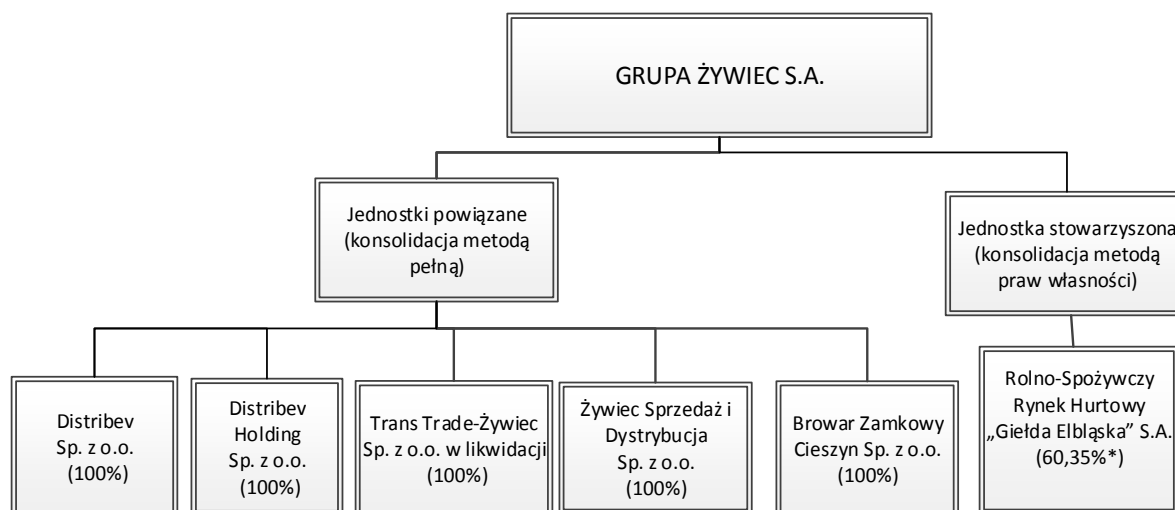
GRUPA ŻYWIEC S.A.

Jednostki powiązane (konsolidacja metodą pełną)

Jednostka stowarzyszona (konsolidacja metodą praw własności)

Distribev Sp. z o.o. (100%)

Distribev Holding Sp. z o.o. (100%)

Trans Trade-Żywiec Sp. z o.o. w likwidacji (100%)

Żywiec Sprzedaż i Dystrybucja Sp. z o.o. (100%)

Browar Zamkowy Cieszyn Sp. z o.o. (100%)

Rolno-Spożywczy Rynek Hurtowy „Giełda Elbląska" S.A. (60,35%*)